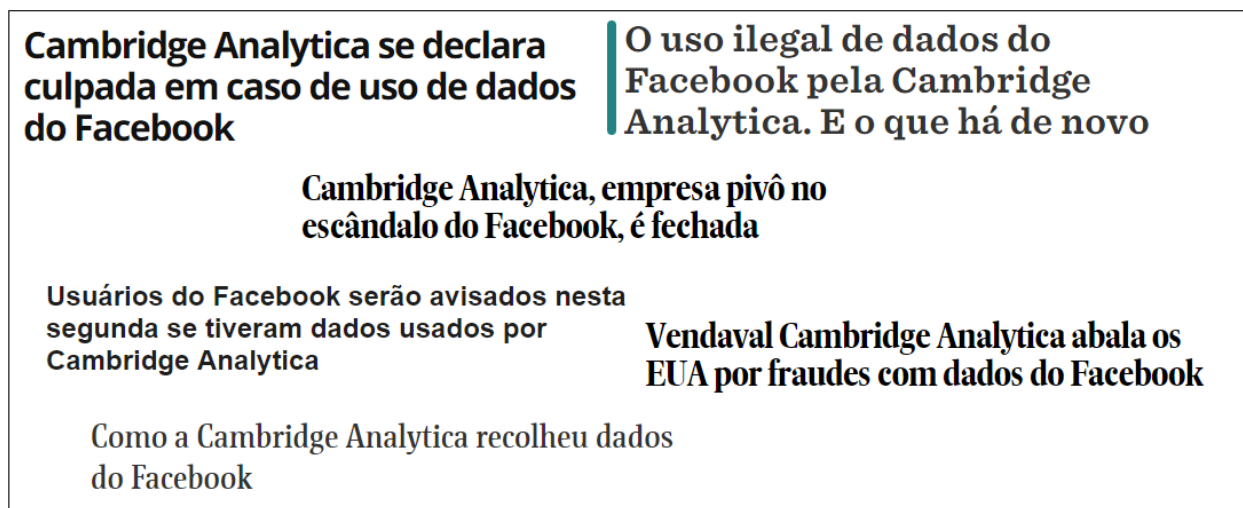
Cambridge Analytica se declara culpada em caso de uso de dados do Facebook

O uso ilegal de dados do Facebook pela Cambridge Analytica. E o que há de novo

Cambridge Analytica, empresa pivô no escândalo do Facebook, é fechada

Usuários do Facebook serão avisados nesta segunda se tiveram dados usados por Cambridge Analytica

Vendaval Cambridge Analytica abala os EUA por fraudes com dados do Facebook

Como a Cambridge Analytica recolheu dados do Facebook